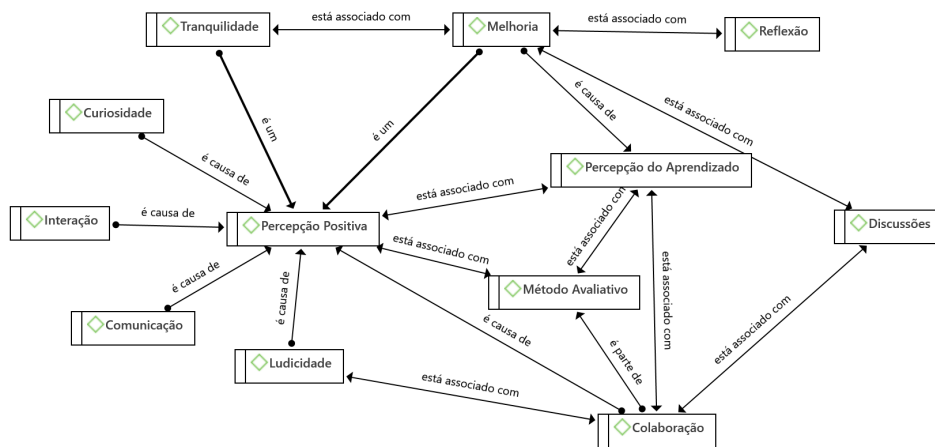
Tranquilidade
está associado com
Melhoria
está associado com
Reflexão
Curiosidade
é um
é um
é causa de
está associado com
é causa de
Percepção do Aprendizado
está associado com
Interação
é causa de
Percepção Positiva
Discussões
está associado com
está associado com
Método Avaliativo
está associado com
é causa de
é causa de
Comunicação
é causa de
é parte de
está associado com
Ludicidade
está associado com
Colaboração